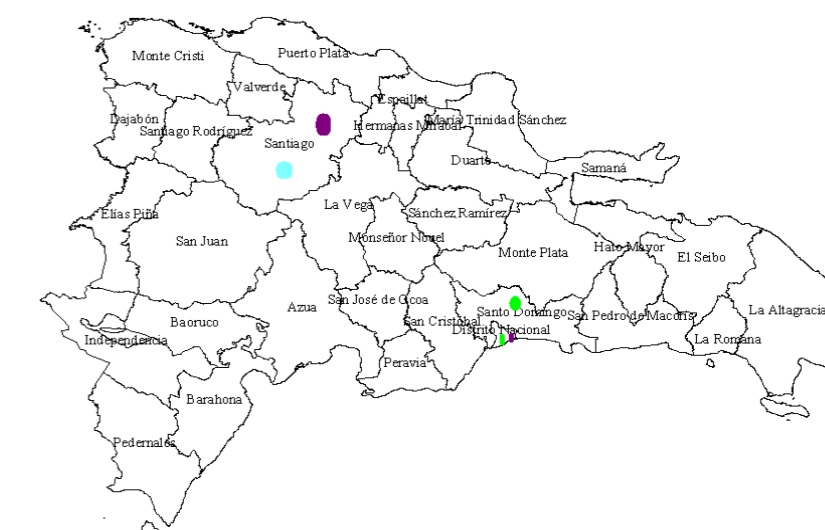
Monte Cristi
Puerto Plata
Valverde
Espaillat
Dajabón
Santiago Rodríguez
Hermanas Mirabal
María Trinidad Sánchez
Santiago
Duarte
Samaná
La Vega
Sánchez Ramírez
Elías Piña
San Juan
Monseñor Nouel
Monte Plata
Hato Mayor
El Seibo
Azua
San José de Ocoa
Santo Domingo
San Pedro de Macorís
La Altagracia
Baoruco
San Cristóbal
Distrito Nacional
Independencia
La Romana
Peravia
Barahona
Pedernales